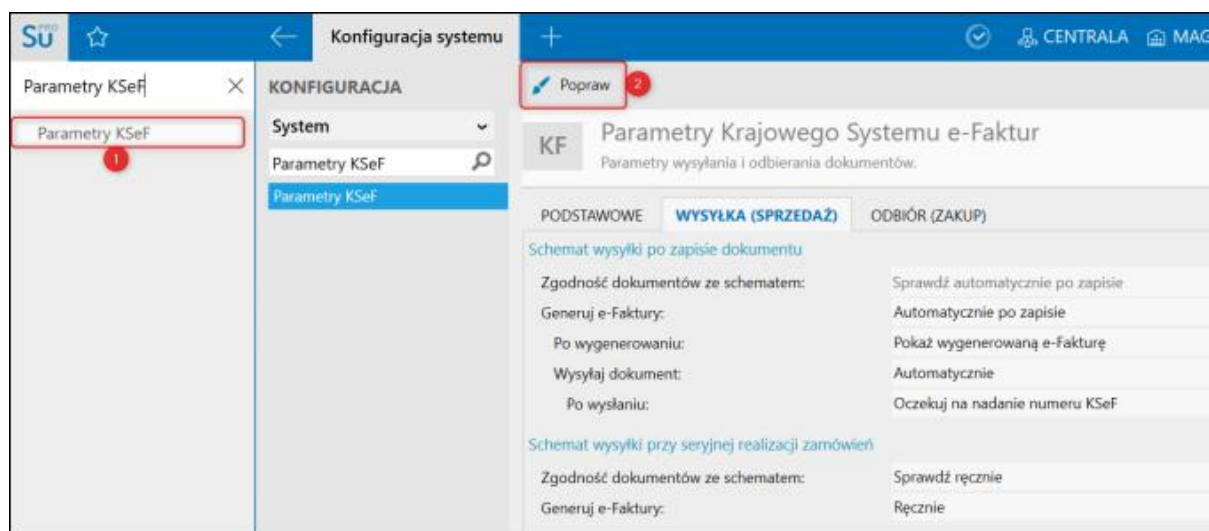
SU PRO

Konfiguracja systemu

CENTRALA MAG

Parametry KSeF

Parametry KSeF

1

KONFIGURACJA

System

Parametry KSeF

Parametry KSeF

Popraw

2

KF

Parametry Krajowego Systemu e-Faktur

Parametry wysyłania i odbierania dokumentów.

PODSTAWOWE | WYSYŁKA (SPRZEDAŻ) | ODBIÓR (ZAKUP)

Schemat wysyłki po zapisie dokumentu

| | |
|---|---|
| Zgodność dokumentów ze schematem: | Sprawdź automatycznie po zapisie |
| Generuj e-Faktury: | Automatycznie po zapisie |
| Po wygenerowaniu: | Pokaż wygenerowaną e-Fakturę |
| Wysyłaj dokument: | Automatycznie |
| Po wysłaniu: | Oczekuj na nadanie numeru KSeF |

Schemat wysyłki przy seryjnej realizacji zamówień

| | |
|---|---|
| Zgodność dokumentów ze schematem: | Sprawdź ręcznie |
| Generuj e-Faktury: | Ręcznie |